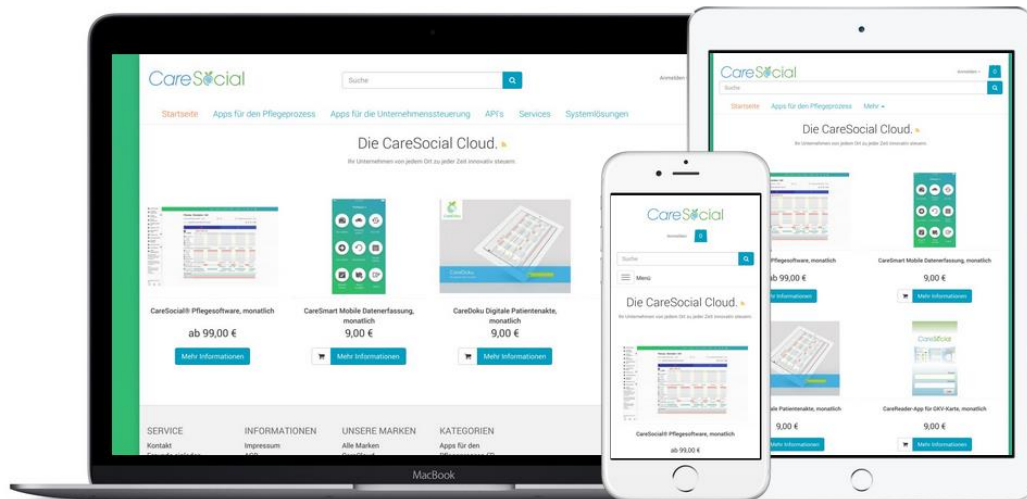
CareSocial

Suche

Anmelden

Startseite Apps für den Pflegeprozess Apps für die Unternehmenssteuerung API's Services Systemlösungen

Die CareSocial Cloud.

Ihr Unternehmen von jedem Ort zu jeder Zeit innovativ steuern

CareSocial® Pflegesoftware, monatlich
ab 99,00 €
Mehr Informationen

CareSmart Mobile Datenerfassung, monatlich
9,00 €
Mehr Informationen

CareDoku Digitale Patientenakte, monatlich
9,00 €
Mehr Informationen

SERVICE
Kontakt

INFORMATIONEN
Impressum

UNSERE MARKEN
Alle Marken

KATEGORIEN
Apps für den

MacBook

CareSocial

Anmelden

Suche

Menü

Die CareSocial Cloud.

Ihr Unternehmen von jedem Ort zu jeder Zeit innovativ steuern

CareSocial® Pflegesoftware, monatlich
ab 99,00 €

CareSocial

Anmelden

Suche

Startseite Apps für den Pflegeprozess Mehr

Die CareSocial Cloud.

Ihr Unternehmen von jedem Ort zu jeder Zeit innovativ steuern

ab 99,00 €
Mehr Informationen

CareSmart Mobile Datenerfassung, monatlich
9,00 €
Mehr Informationen

ale Patientenakte, monatlich
9,00 €
Mehr Informationen

CareReader-App für GKV-Karte, monatlich
9,00 €
Mehr Informationen